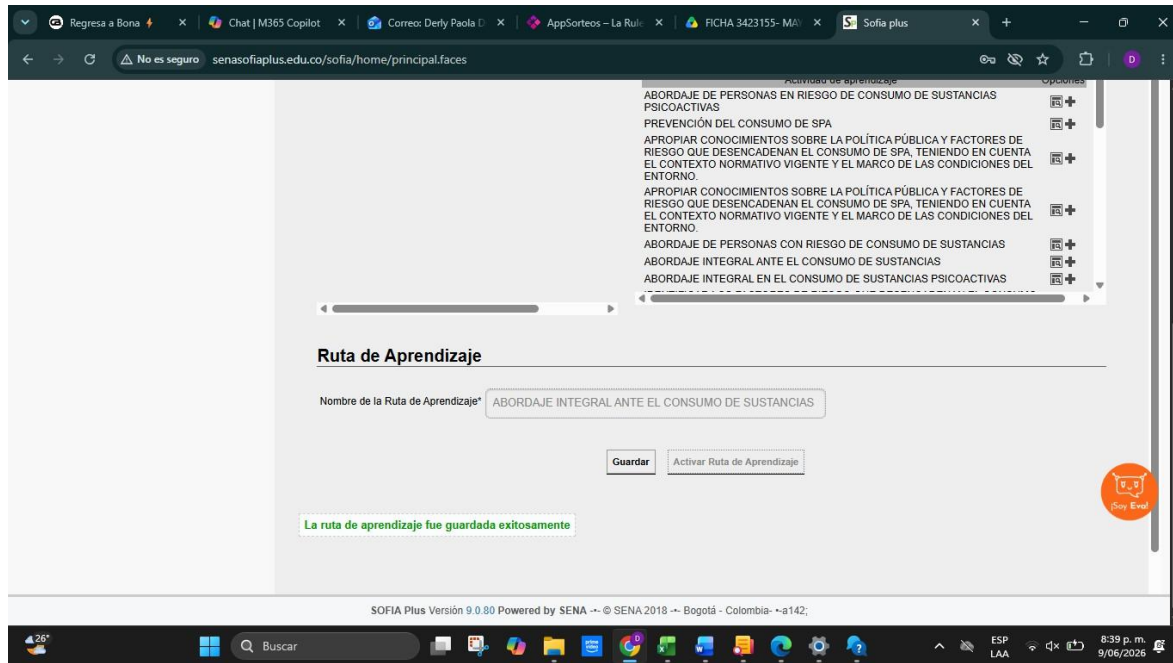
Regresa a Bona | Chat | M365 Copilot | Correo: Derly Paola D | AppSorteos – La Rule | FICHA 3423155- MA | Sofia plus

No es seguro senasofiaplus.edu.co/sofia/home/principal.faces

| Actividad de aprendizaje | Opciones |
|---|---|
| ABORDAJE DE PERSONAS EN RIESGO DE CONSUMO DE SUSTANCIAS PSICOACTIVAS | |
| PREVENCIÓN DEL CONSUMO DE SPA | |
| APROPIAR CONOCIMIENTOS SOBRE LA POLÍTICA PÚBLICA Y FACTORES DE RIESGO QUE DESENCADENAN EL CONSUMO DE SPA, TENIENDO EN CUENTA EL CONTEXTO NORMATIVO VIGENTE Y EL MARCO DE LAS CONDICIONES DEL ENTORNO. | |
| APROPIAR CONOCIMIENTOS SOBRE LA POLÍTICA PÚBLICA Y FACTORES DE RIESGO QUE DESENCADENAN EL CONSUMO DE SPA, TENIENDO EN CUENTA EL CONTEXTO NORMATIVO VIGENTE Y EL MARCO DE LAS CONDICIONES DEL ENTORNO. | |
| ABORDAJE DE PERSONAS CON RIESGO DE CONSUMO DE SUSTANCIAS | |
| ABORDAJE INTEGRAL ANTE EL CONSUMO DE SUSTANCIAS | |
| ABORDAJE INTEGRAL EN EL CONSUMO DE SUSTANCIAS PSICOACTIVAS | |

Ruta de Aprendizaje

Nombre de la Ruta de Aprendizaje* ABORDAJE INTEGRAL ANTE EL CONSUMO DE SUSTANCIAS

Guardar Activar Ruta de Aprendizaje

La ruta de aprendizaje fue guardada exitosamente

¡Soy Eva!

SOFIA Plus Versión 9.0.80 Powered by SENA -·- © SENA 2018 -·- Bogotá - Colombia- ·-a142;

26° Buscar ESP LAA 8:39 p. m. 9/06/2026